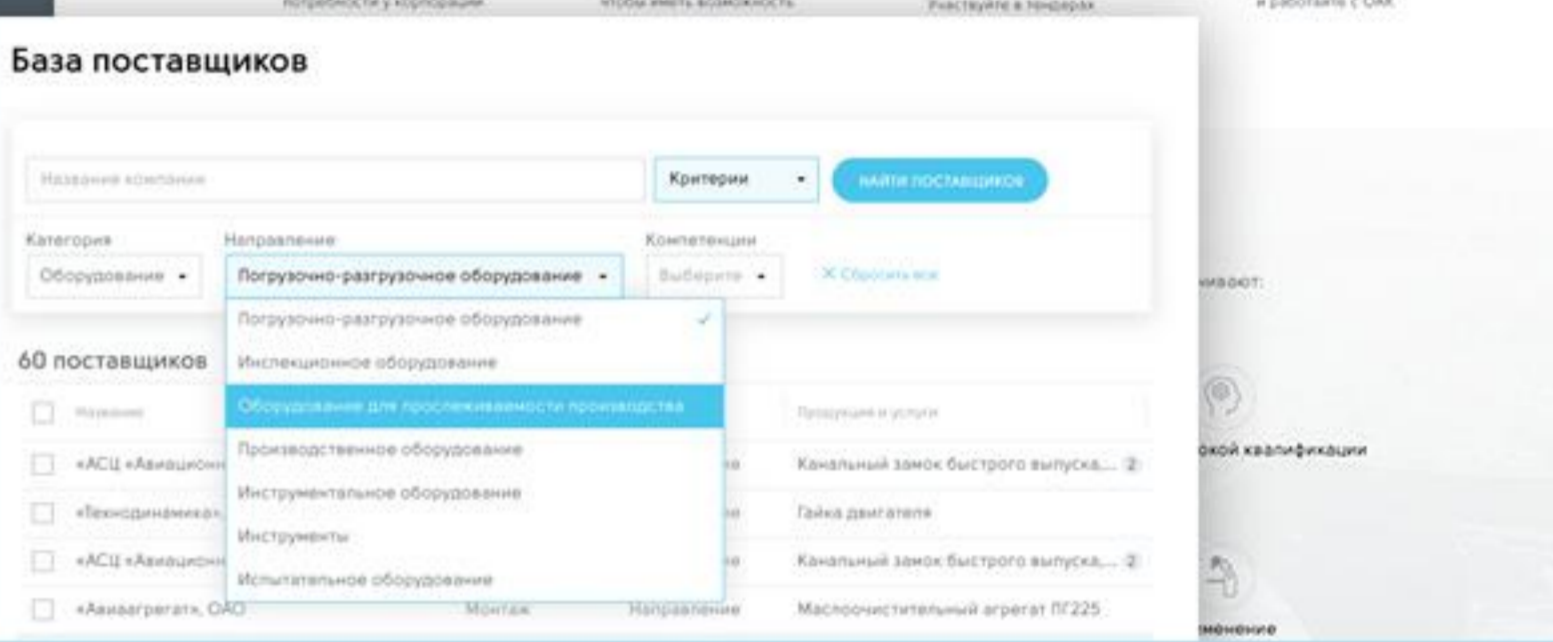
потребности у корпорации

чтобы иметь возможность

Участвуйте в тендерах

и работайте с ОАК

База поставщиков

Название компании

Критерии

НАЙТИ ПОСТАВЩИКОВ

Категория

Оборудование

Направление

Погрузочно-разгрузочное оборудование

Компетенции

Выберите

✕ Сбросить все

Погрузочно-разгрузочное оборудование ✓

Инспекционное оборудование

Оборудование для прослеживаемости производства

Производственное оборудование

Инструментальное оборудование

Инструменты

Испытательное оборудование

60 поставщиков

Название

Продукция и услуги

«АСЦ «Авиацион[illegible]

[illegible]ие

Канальный замок быстрого выпуска... 2

«Технодинамика»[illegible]

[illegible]ие

Гайка двигателя

«АСЦ «Авиацион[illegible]

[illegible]ие

Канальный замок быстрого выпуска... 2

«Авиаагрегат», ОАО

Монтаж

Направление

Маслоочистительный агрегат ПГ225

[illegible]ивают:

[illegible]окой квалификации

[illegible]менение